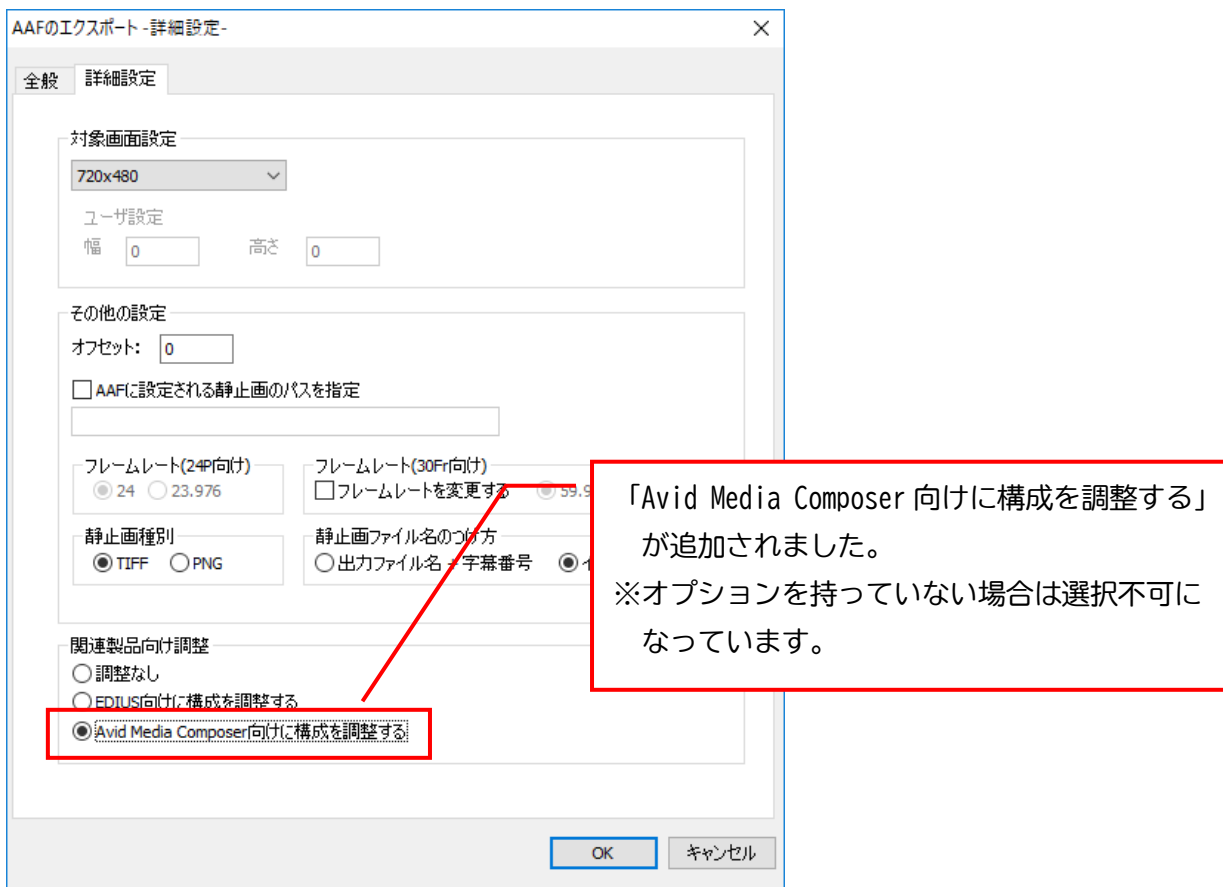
AAFのエクスポート -詳細設定-
×
全般
詳細設定

対象画面設定
720x480
ユーザ設定
幅 0
高さ 0

その他の設定
オフセット: 0
AAFに設定される静止画のパスを指定

フレームレート(24P向け)
24
23.976
フレームレート(30Fr向け)
フレームレートを変更する
59.9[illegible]
静止画種別
TIFF
PNG
静止画ファイル名のつけ方
出力ファイル名 + 字幕番号
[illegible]

関連製品向け調整
調整なし
EDIUS向けに構成を調整する
Avid Media Composer向けに構成を調整する

「Avid Media Composer 向けに構成を調整する」が追加されました。
※オプションを持っていない場合は選択不可になっています。

OK
キャンセル